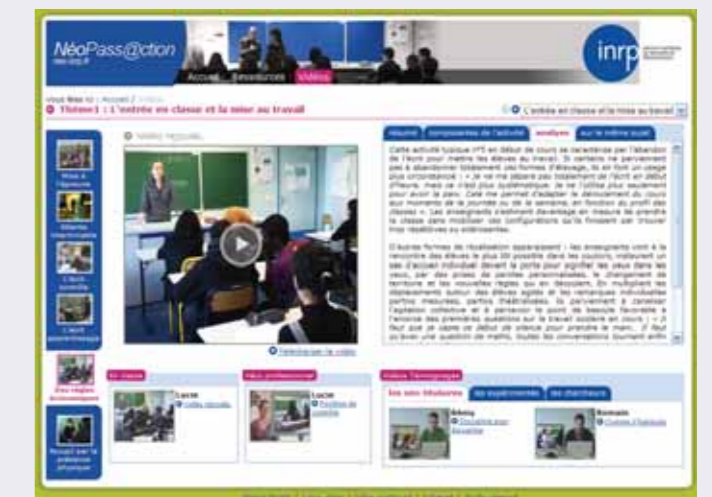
NéoPass@ction
neo.inrp.fr

Accueil Ressources Vidéos

inrp

Thème1 : L'entrée en classe et la mise au travail

L'entrée en classe et la mise au travail

Vidéo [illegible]

Résumé Composantes de l'activité Analyses Sur le même sujet

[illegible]

Télécharger la vidéo

En classe

Lucie
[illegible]

Vécu professionnel

Lucie
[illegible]

Vidéos Témoignages

Les néo titulaires Les expérimentés Les chercheurs

Rémy
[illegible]

Romain
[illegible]

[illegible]